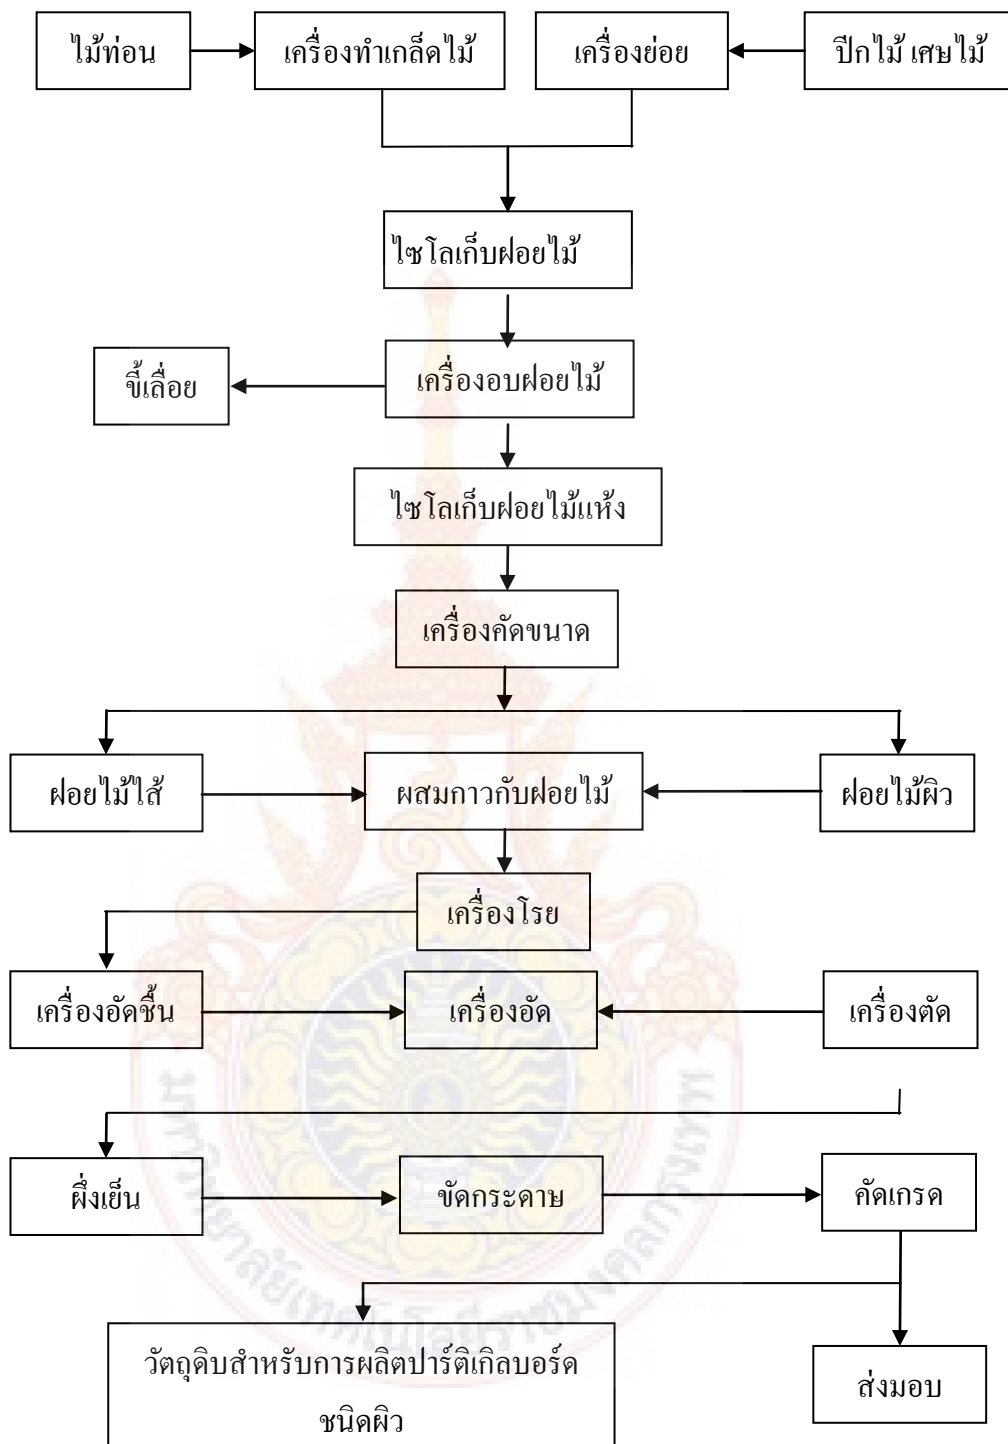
ไม้ท่อน

เครื่องทำเกล็ดไม้

เครื่องย่อย

ปีกไม้ เศษไม้

ไซโลเก็บฝอยไม้

ขี้เลื่อย

เครื่องอบฝอยไม้

ไซโลเก็บฝอยไม้แห้ง

เครื่องคัดขนาด

ฝอยไม้ไส้

ผสมกาวกับฝอยไม้

ฝอยไม้ผิว

เครื่องโรย

เครื่องอัดชื้น

เครื่องอัด

เครื่องตัด

ผึ่งเย็น

ขัดกระดาษ

คัดเกรด

วัตถุดิบสำหรับการผลิตปาร์ติเกิลบอร์ดชนิดผิว

ส่งมอบ